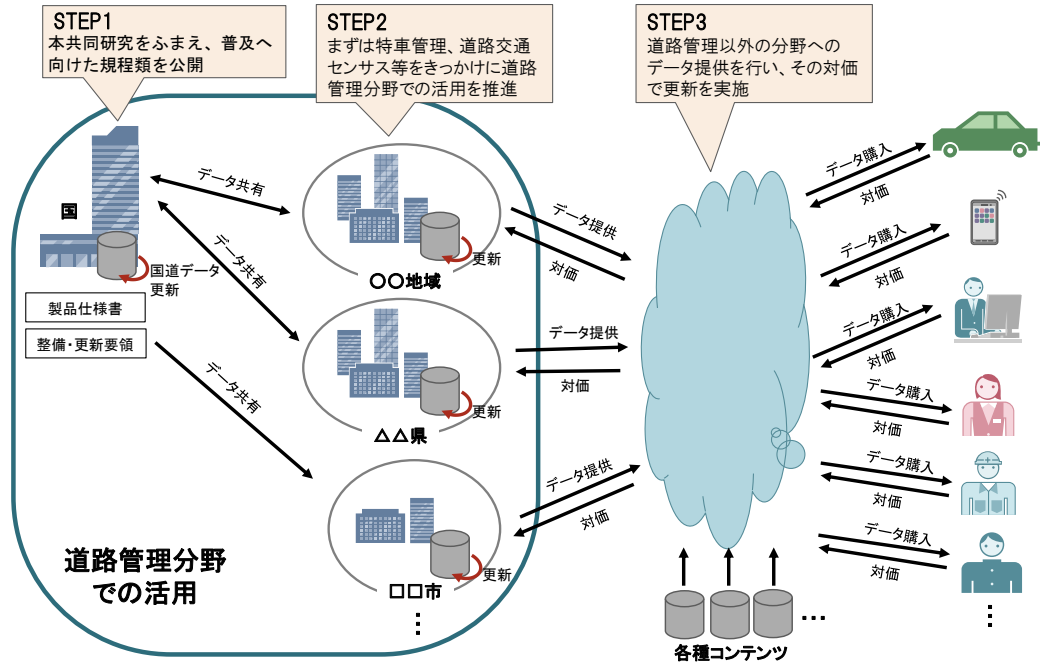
STEP1
本共同研究をふまえ、普及へ向けた規程類を公開

STEP2
まずは特車管理、道路交通センサス等をきっかけに道路管理分野での活用を推進

STEP3
道路管理以外の分野へのデータ提供を行い、その対価で更新を実施

国

国道データ更新

製品仕様書

整備・更新要領

データ共有

データ共有

データ共有

更新

○○地域

更新

△△県

更新

□□市

⋮

道路管理分野での活用

データ提供

対価

データ提供

対価

データ提供

対価

データ購入

対価

データ購入

対価

データ購入

対価

データ購入

対価

データ購入

対価

データ購入

対価

⋮

…

各種コンテンツ